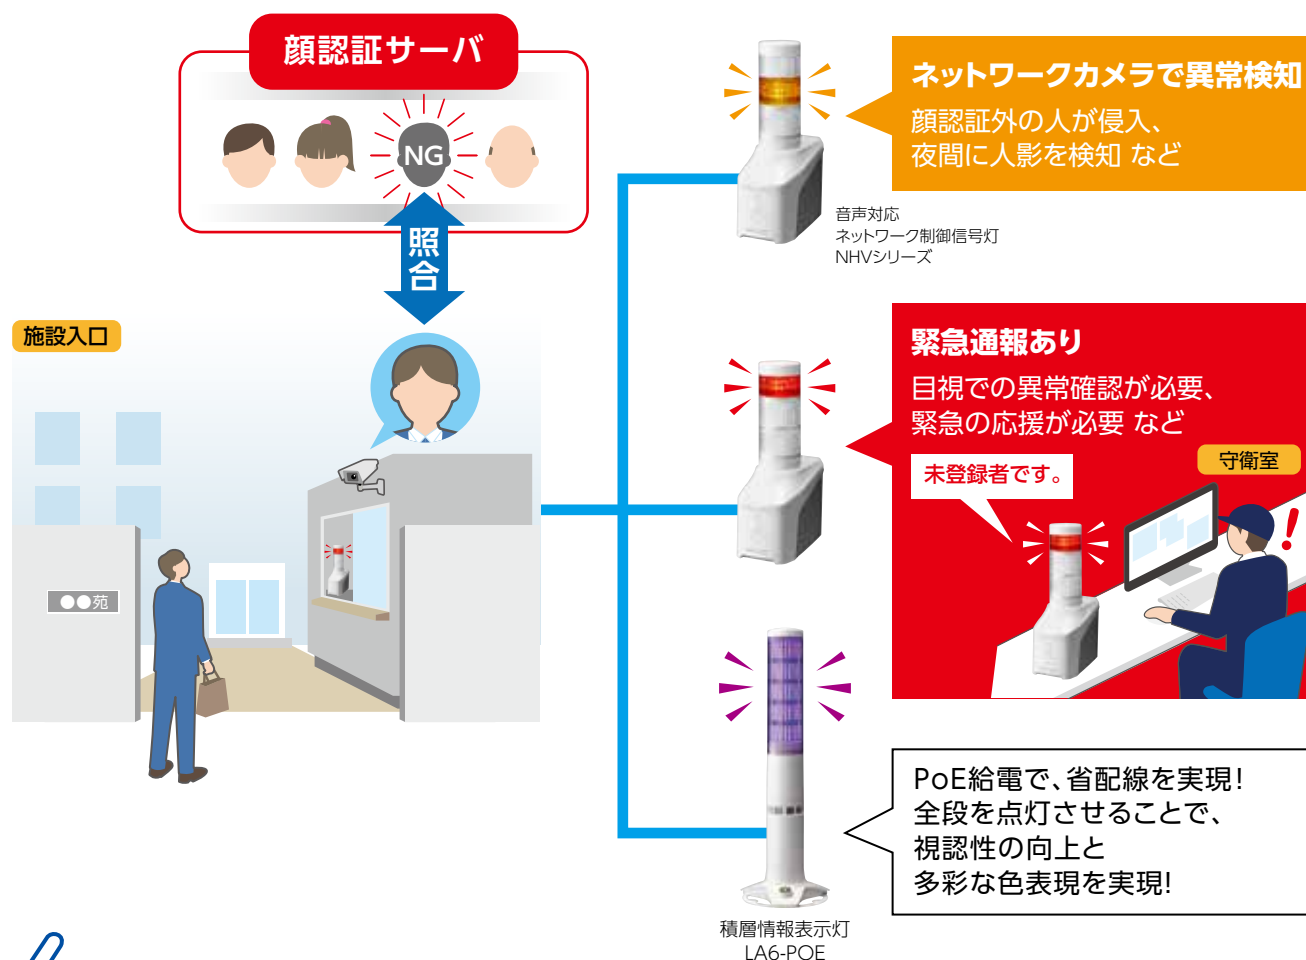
顔認証サーバ

NG

照合

施設入口

●●苑

ネットワークカメラで異常検知
顔認証外の人が侵入、
夜間に人影を検知 など

音声対応
ネットワーク制御信号灯
NHVシリーズ

緊急通報あり
目視での異常確認が必要、
緊急の応援が必要 など

未登録者です。

守衛室

PoE給電で、省配線を実現!
全段を点灯させることで、
視認性の向上と
多彩な色表現を実現!

積層情報表示灯
LA6-POE